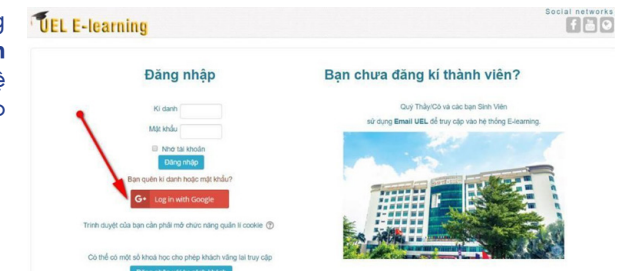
g
n
ệ
o

UEL E-learning

Social networks

Đăng nhập

Kí danh

Mật khẩu

Nhớ tài khoản

Đăng nhập

Bạn quên kí danh hoặc mật khẩu?

G+ Log in with Google

Trình duyệt của bạn cần phải mở chức năng quản lí cookie

Có thể có một số khoá học cho phép khách vãng lai truy cập

Bạn chưa đăng kí thành viên?

Quý Thầy/Cô và các bạn Sinh Viên

sử dụng Email UEL để truy cập vào hệ thống E-learning.